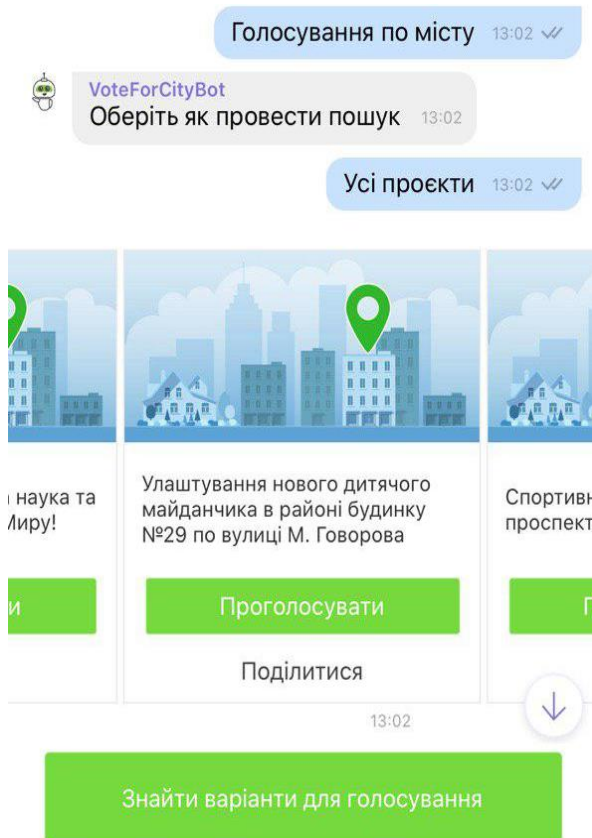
Голосування по місту 13:02

VoteForCityBot
Оберіть як провести пошук 13:02

Усі проєкти 13:02

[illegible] наука та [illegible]иру!

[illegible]и

Улаштування нового дитячого майданчика в районі будинку №29 по вулиці М. Говорова

Проголосувати

Поділитися

Спортивн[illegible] проспект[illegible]

П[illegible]

13:02

Знайти варіанти для голосування